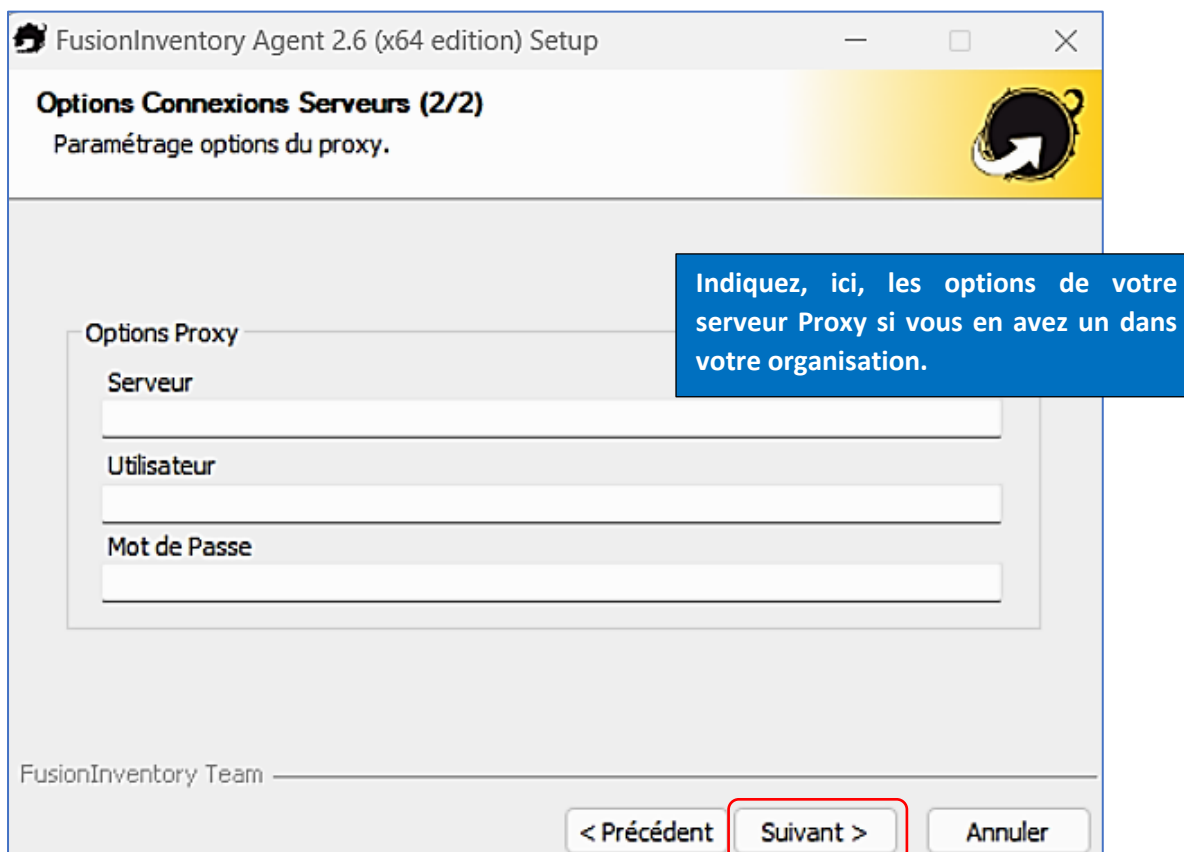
FusionInventory Agent 2.6 (x64 edition) Setup

Options Connexions Serveurs (2/2)
Paramétrage options du proxy.

Indiquez, ici, les options de votre serveur Proxy si vous en avez un dans votre organisation.

Options Proxy
Serveur
Utilisateur
Mot de Passe

FusionInventory Team

< Précédent
Suivant >
Annuler